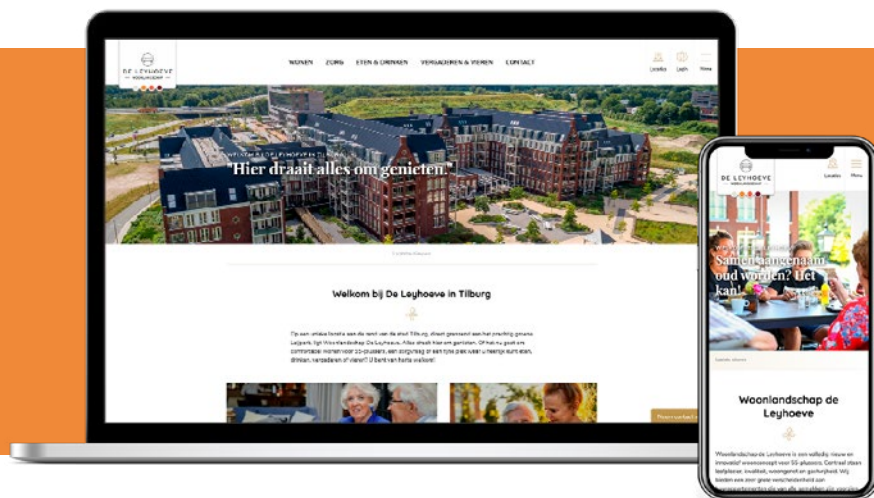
DE LEYHOEVE

WONEN ZORG ETEN & DRINKEN VERGADEREN & VIEREN CONTACT

Locatie Login Menu

WOONLANDSCHAP DE LEYHOEVE IN TILBURG

"Hier draait alles om genieten."

Welkom bij De Leyhoeve in Tilburg

Op een unieke locatie aan de rand van de stad Tilburg, direct grenzend aan het prachtig groene Leijpark, ligt Woonlandschap De Leyhoeve. Alles draait hier om genieten. Of het nu gaat om comfortabel wonen voor 55-plussers, een zorgvraag of een fijne plek waar u heerlijk kunt eten, drinken, vergaderen of vieren? U bent van harte welkom!

DE LEYHOEVE

Locatie Menu

Samen aangenaam oud worden? Het kan!

Woonlandschap de Leyhoeve

Woonlandschap de Leyhoeve is een volledig nieuw en innovatief woonconcept voor 55-plussers. Centraal staan leefplezier, kwaliteit, woongenot en gezondheid. Wij bieden een zeer grote verscheidenheid aan